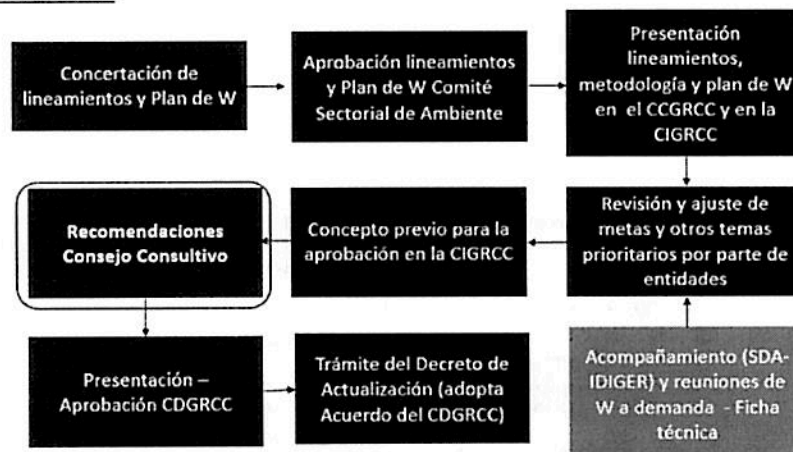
Concertación de lineamientos y Plan de W

Aprobación lineamientos y Plan de W Comité Sectorial de Ambiente

Presentación lineamientos, metodología y plan de W en el CCGRCC y en la CIGRCC

Revisión y ajuste de metas y otros temas prioritarios por parte de entidades

Concepto previo para la aprobación en la CIGRCC

Recomendaciones Consejo Consultivo

Presentación – Aprobación CDGRCC

Trámite del Decreto de Actualización (adopta Acuerdo del CDGRCC)

Acompañamiento (SDA-IDIGER) y reuniones de W a demanda - Ficha técnica